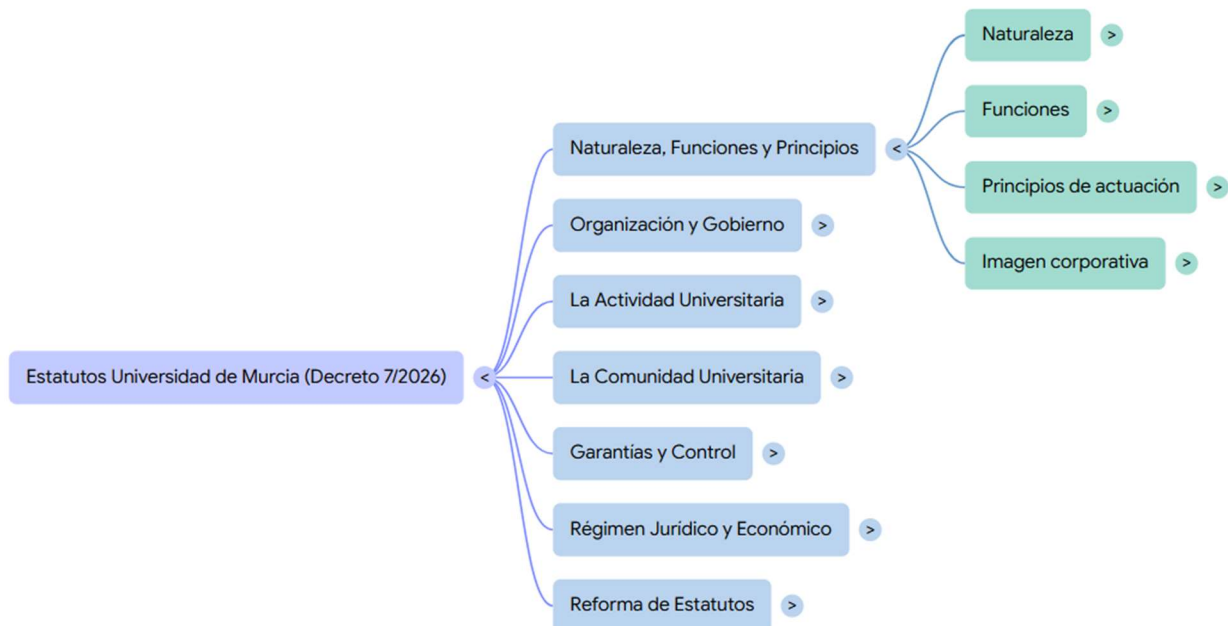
Estatutos Universidad de Murcia (Decreto 7/2026) <

Naturaleza, Funciones y Principios <

Naturaleza >

Funciones >

Principios de actuación >

Imagen corporativa >

Organización y Gobierno >

La Actividad Universitaria >

La Comunidad Universitaria >

Garantías y Control >

Régimen Jurídico y Económico >

Reforma de Estatutos >